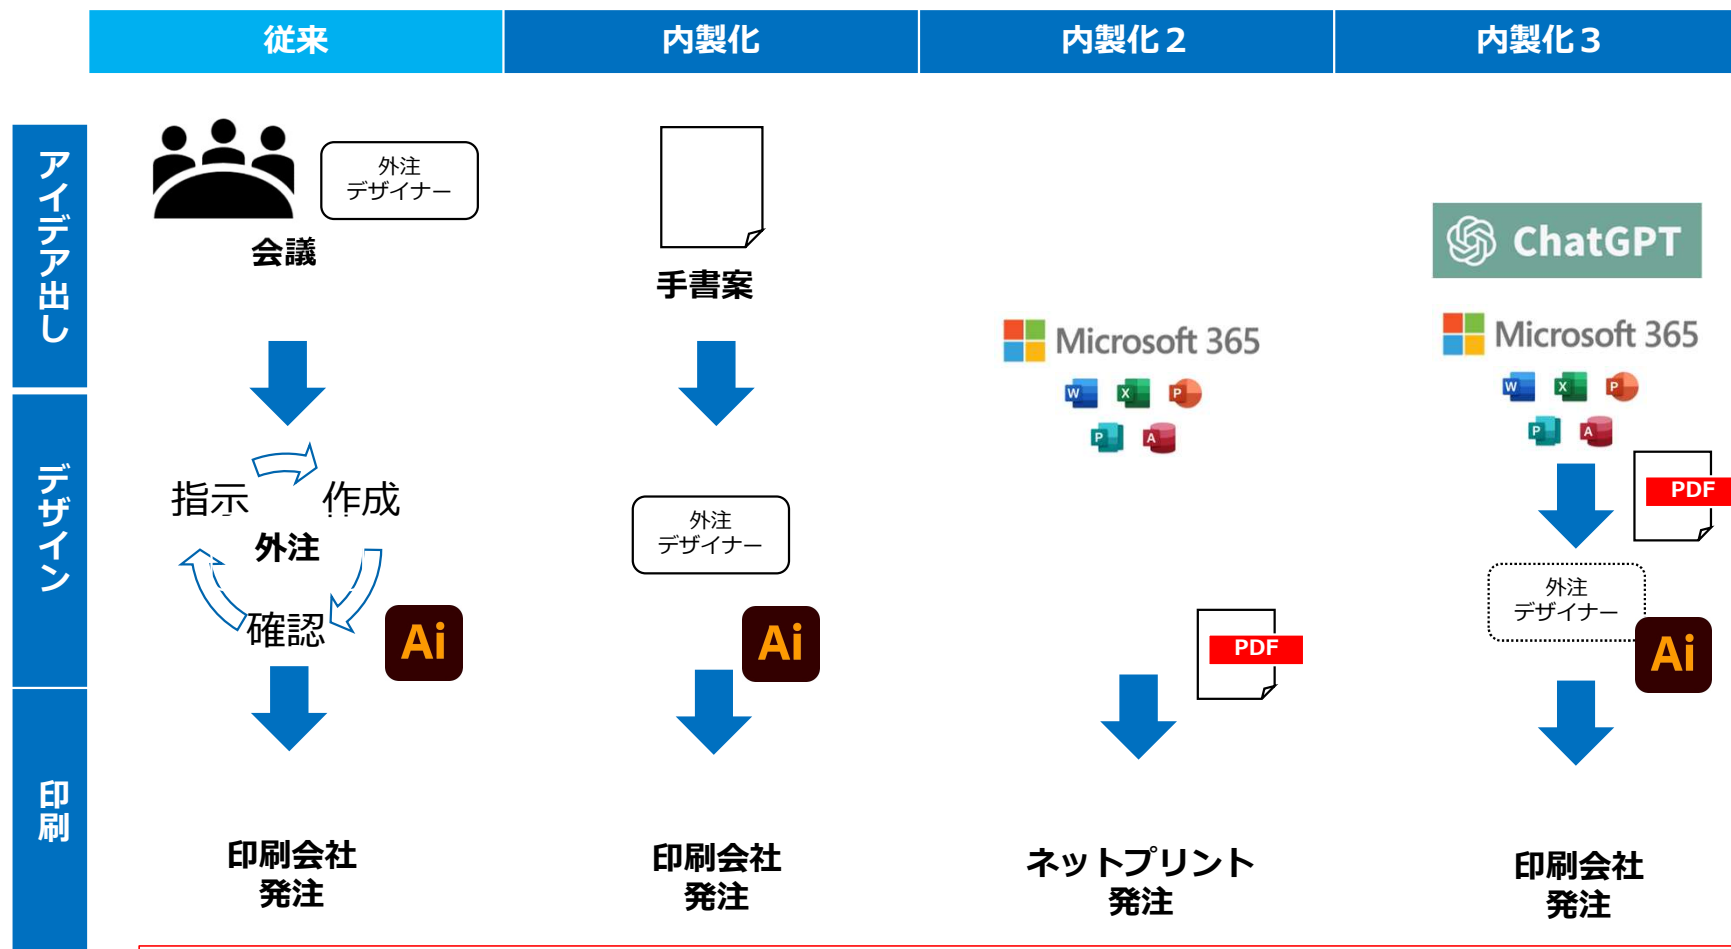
| 従来 | 内製化 | 内製化２ | 内製化３ |
|---|---|---|---|

アイデア出し

デザイン

印刷

外注
デザイナー

会議

指示

作成

外注

確認

Ai

印刷会社
発注

手書案

外注
デザイナー

Ai

印刷会社
発注

Microsoft 365

W X P
P A

PDF

ネットプリント
発注

ChatGPT

Microsoft 365

W X P
P A

PDF

外注
デザイナー

Ai

印刷会社
発注